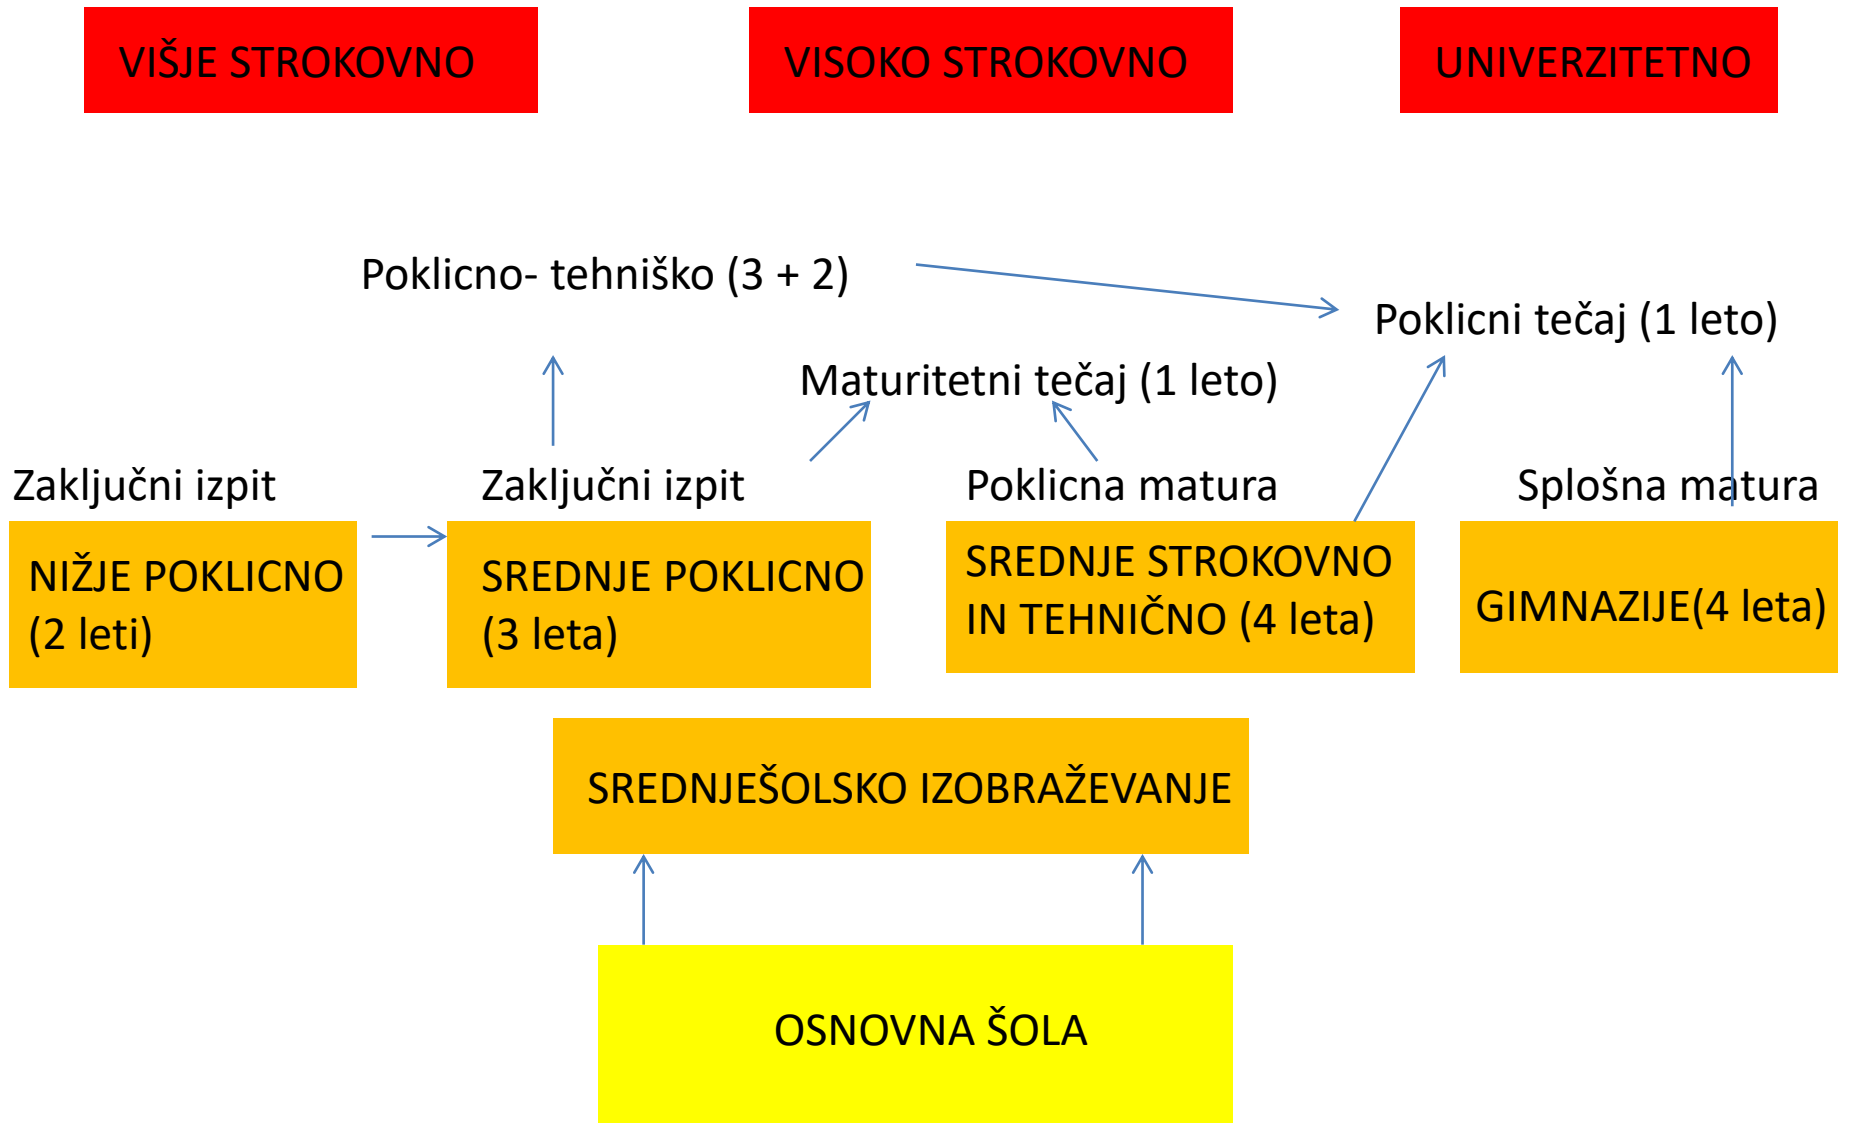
VIŠJE STROKOVNO

VISOKO STROKOVNO

UNIVERZITETNO

Poklicno- tehniško (3 + 2)

Poklicni tečaj (1 leto)

Maturitetni tečaj (1 leto)

Zaključni izpit

Zaključni izpit

Poklicna matura

Splošna matura

NIŽJE POKLICNO (2 leti)

SREDNJE POKLICNO (3 leta)

SREDNJE STROKOVNO IN TEHNIČNO (4 leta)

GIMNAZIJE(4 leta)

SREDNJEŠOLSKO IZOBRAŽEVANJE

OSNOVNA ŠOLA